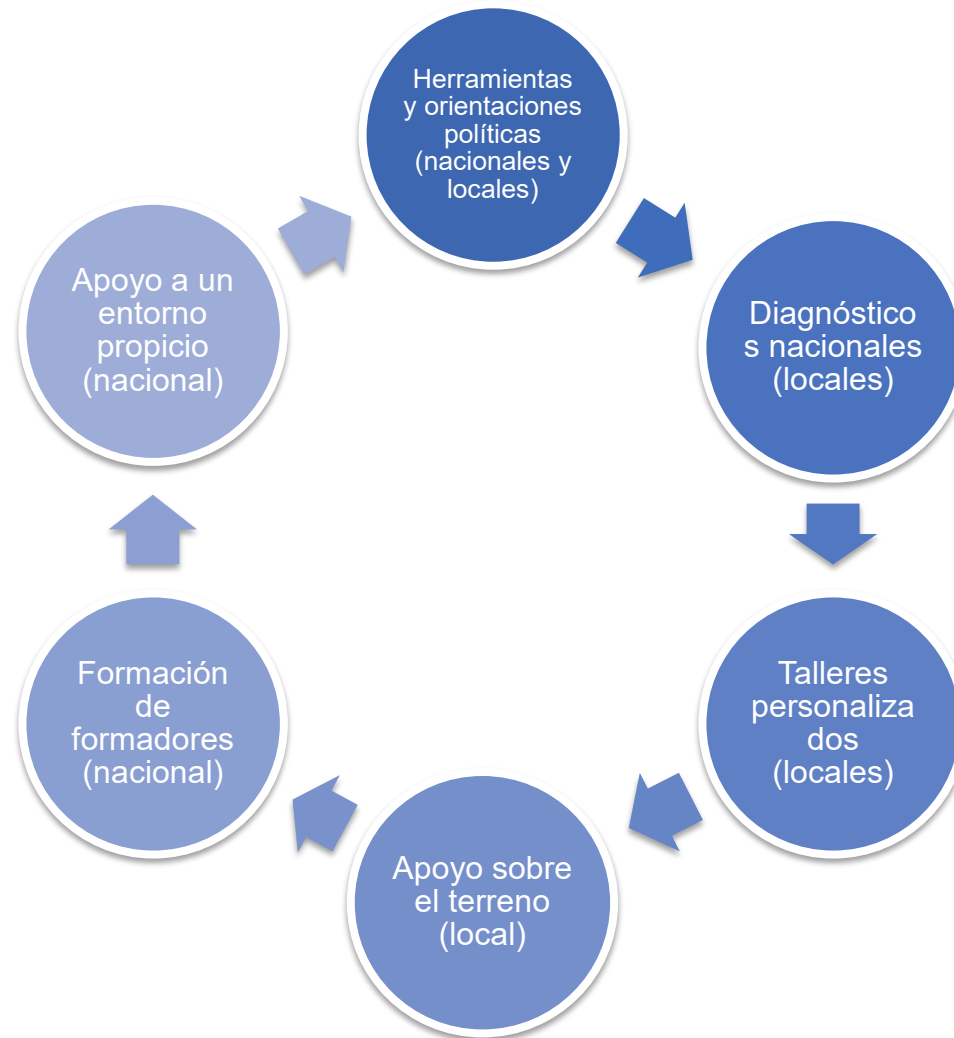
Herramientas y orientaciones políticas (nacionales y locales)

Diagnóstico s nacionales (locales)

Talleres personaliza dos (locales)

Apoyo sobre el terreno (local)

Formación de formadores (nacional)

Apoyo a un entorno propicio (nacional)